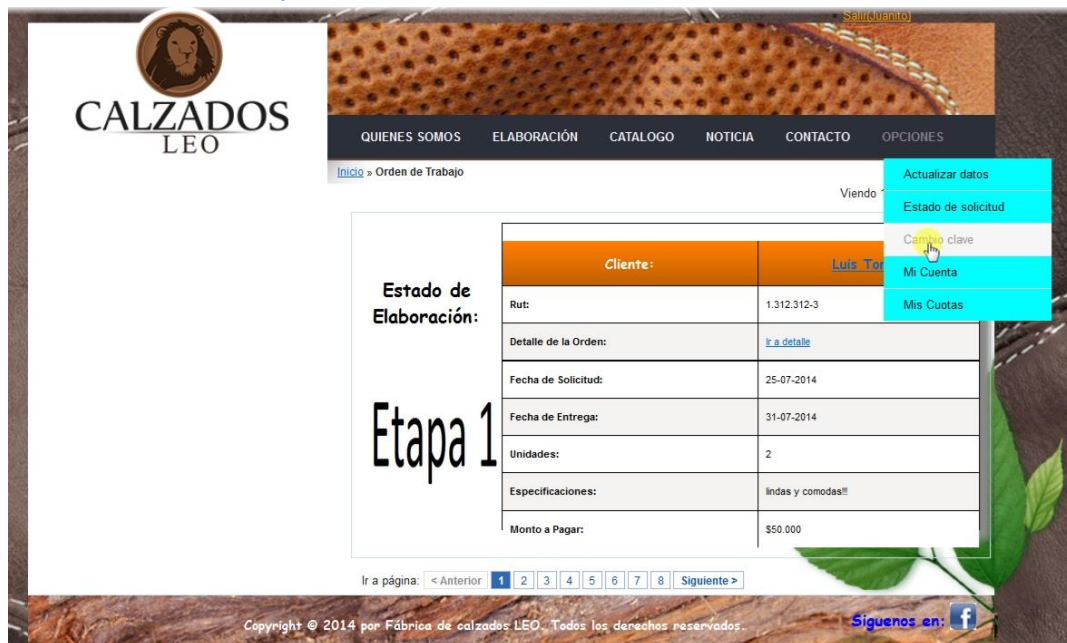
Salir(Juanito)

CALZADOS
LEO

QUIENES SOMOS ELABORACIÓN CATALOGO NOTICIA CONTACTO OPCIONES

Actualizar datos
Estado de solicitud
Cambio clave
Mi Cuenta
Mis Cuotas

Inicio » Orden de Trabajo

Viendo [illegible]

Estado de Elaboración:

Etapa 1

| Cliente: | Luis Tor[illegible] |
|---|---|
| Rut: | 1.312.312-3 |
| Detalle de la Orden: | Ir a detalle |
| Fecha de Solicitud: | 25-07-2014 |
| Fecha de Entrega: | 31-07-2014 |
| Unidades: | 2 |
| Especificaciones: | lindas y comodas!!! |
| Monto a Pagar: | $50.000 |

Ir a página: < Anterior 1 2 3 4 5 6 7 8 Siguiente >

Copyright © 2014 por Fábrica de calzados LEO. Todos los derechos reservados.

Siguenos en: f